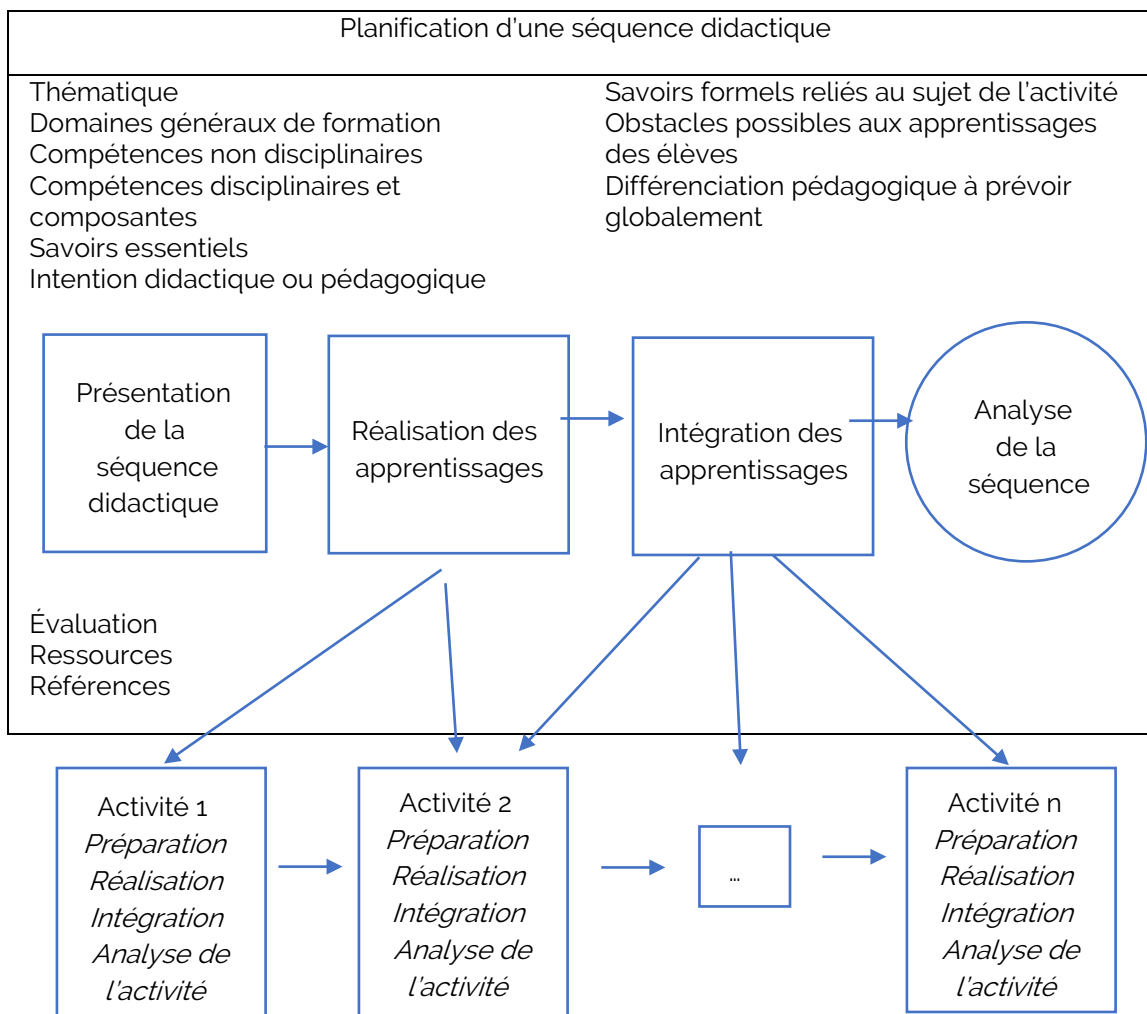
Planification d'une séquence didactique

Thématique
Domaines généraux de formation
Compétences non disciplinaires
Compétences disciplinaires et composantes
Savoirs essentiels
Intention didactique ou pédagogique

Savoirs formels reliés au sujet de l'activité
Obstacles possibles aux apprentissages des élèves
Différenciation pédagogique à prévoir globalement

Présentation de la séquence didactique

Réalisation des apprentissages

Intégration des apprentissages

Analyse de la séquence

Évaluation
Ressources
Références

Activité 1
*Préparation*
*Réalisation*
*Intégration*
*Analyse de l'activité*

Activité 2
*Préparation*
*Réalisation*
*Intégration*
*Analyse de l'activité*

…

Activité n
*Préparation*
*Réalisation*
*Intégration*
*Analyse de l'activité*